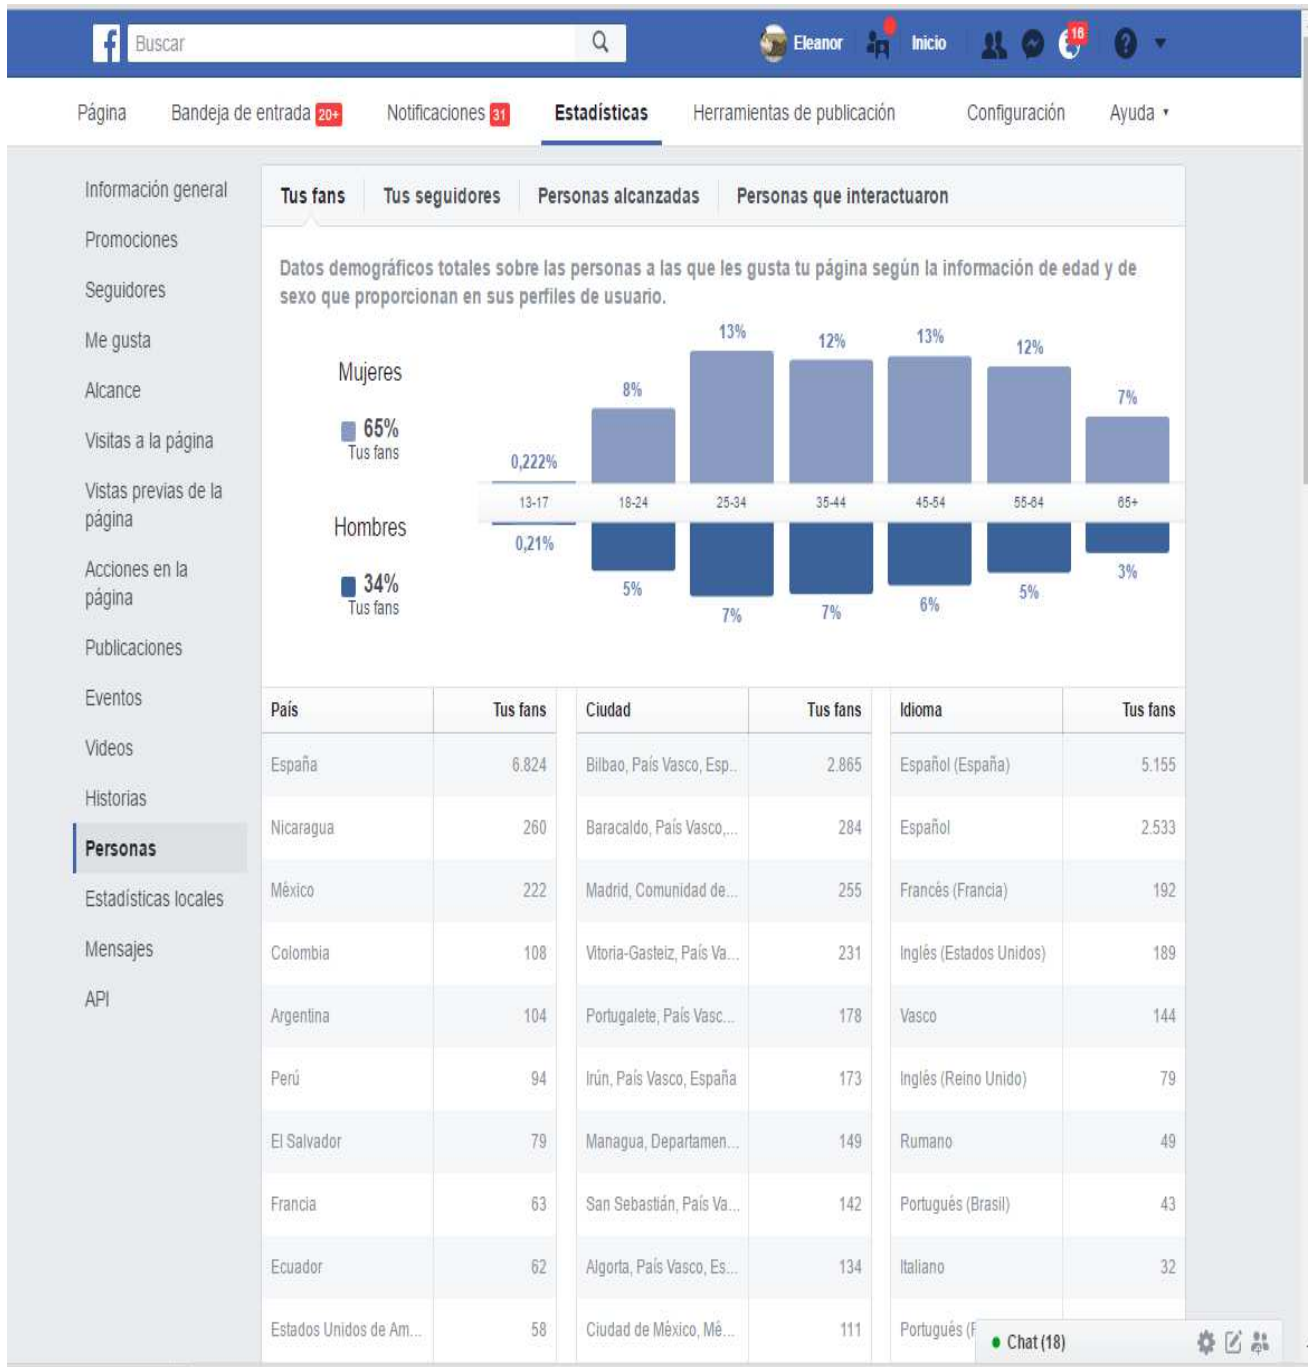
Buscar

Eleanor Inicio 18

Página Bandeja de entrada 20+ Notificaciones 31 Estadísticas Herramientas de publicación Configuración Ayuda

Información general
Promociones
Seguidores
Me gusta
Alcance
Visitas a la página
Vistas previas de la página
Acciones en la página
Publicaciones
Eventos
Videos
Historias
Personas
Estadísticas locales
Mensajes
API

Tus fans | Tus seguidores | Personas alcanzadas | Personas que interactuaron

Datos demográficos totales sobre las personas a las que les gusta tu página según la información de edad y de sexo que proporcionan en sus perfiles de usuario.

Mujeres
65%
Tus fans

Hombres
34%
Tus fans

0,222% 8% 13% 12% 13% 12% 7%

13-17 18-24 25-34 35-44 45-54 55-64 65+

0,21% 5% 7% 7% 6% 5% 3%

| País | Tus fans |
|---|---|
| España | 6.824 |
| Nicaragua | 260 |
| México | 222 |
| Colombia | 108 |
| Argentina | 104 |
| Perú | 94 |
| El Salvador | 79 |
| Francia | 63 |
| Ecuador | 62 |
| Estados Unidos de Am... | 58 |

| Ciudad | Tus fans |
|---|---|
| Bilbao, País Vasco, Esp... | 2.865 |
| Baracaldo, País Vasco,... | 284 |
| Madrid, Comunidad de... | 255 |
| Vitoria-Gasteiz, País Va... | 231 |
| Portugalete, País Vasc... | 178 |
| Irún, País Vasco, España | 173 |
| Managua, Departamen... | 149 |
| San Sebastián, País Va... | 142 |
| Algorta, País Vasco, Es... | 134 |
| Ciudad de México, Mé... | 111 |

| Idioma | Tus fans |
|---|---|
| Español (España) | 5.155 |
| Español | 2.533 |
| Francés (Francia) | 192 |
| Inglés (Estados Unidos) | 189 |
| Vasco | 144 |
| Inglés (Reino Unido) | 79 |
| Rumano | 49 |
| Portugués (Brasil) | 43 |
| Italiano | 32 |
| Portugués (F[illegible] | |

Chat (18)